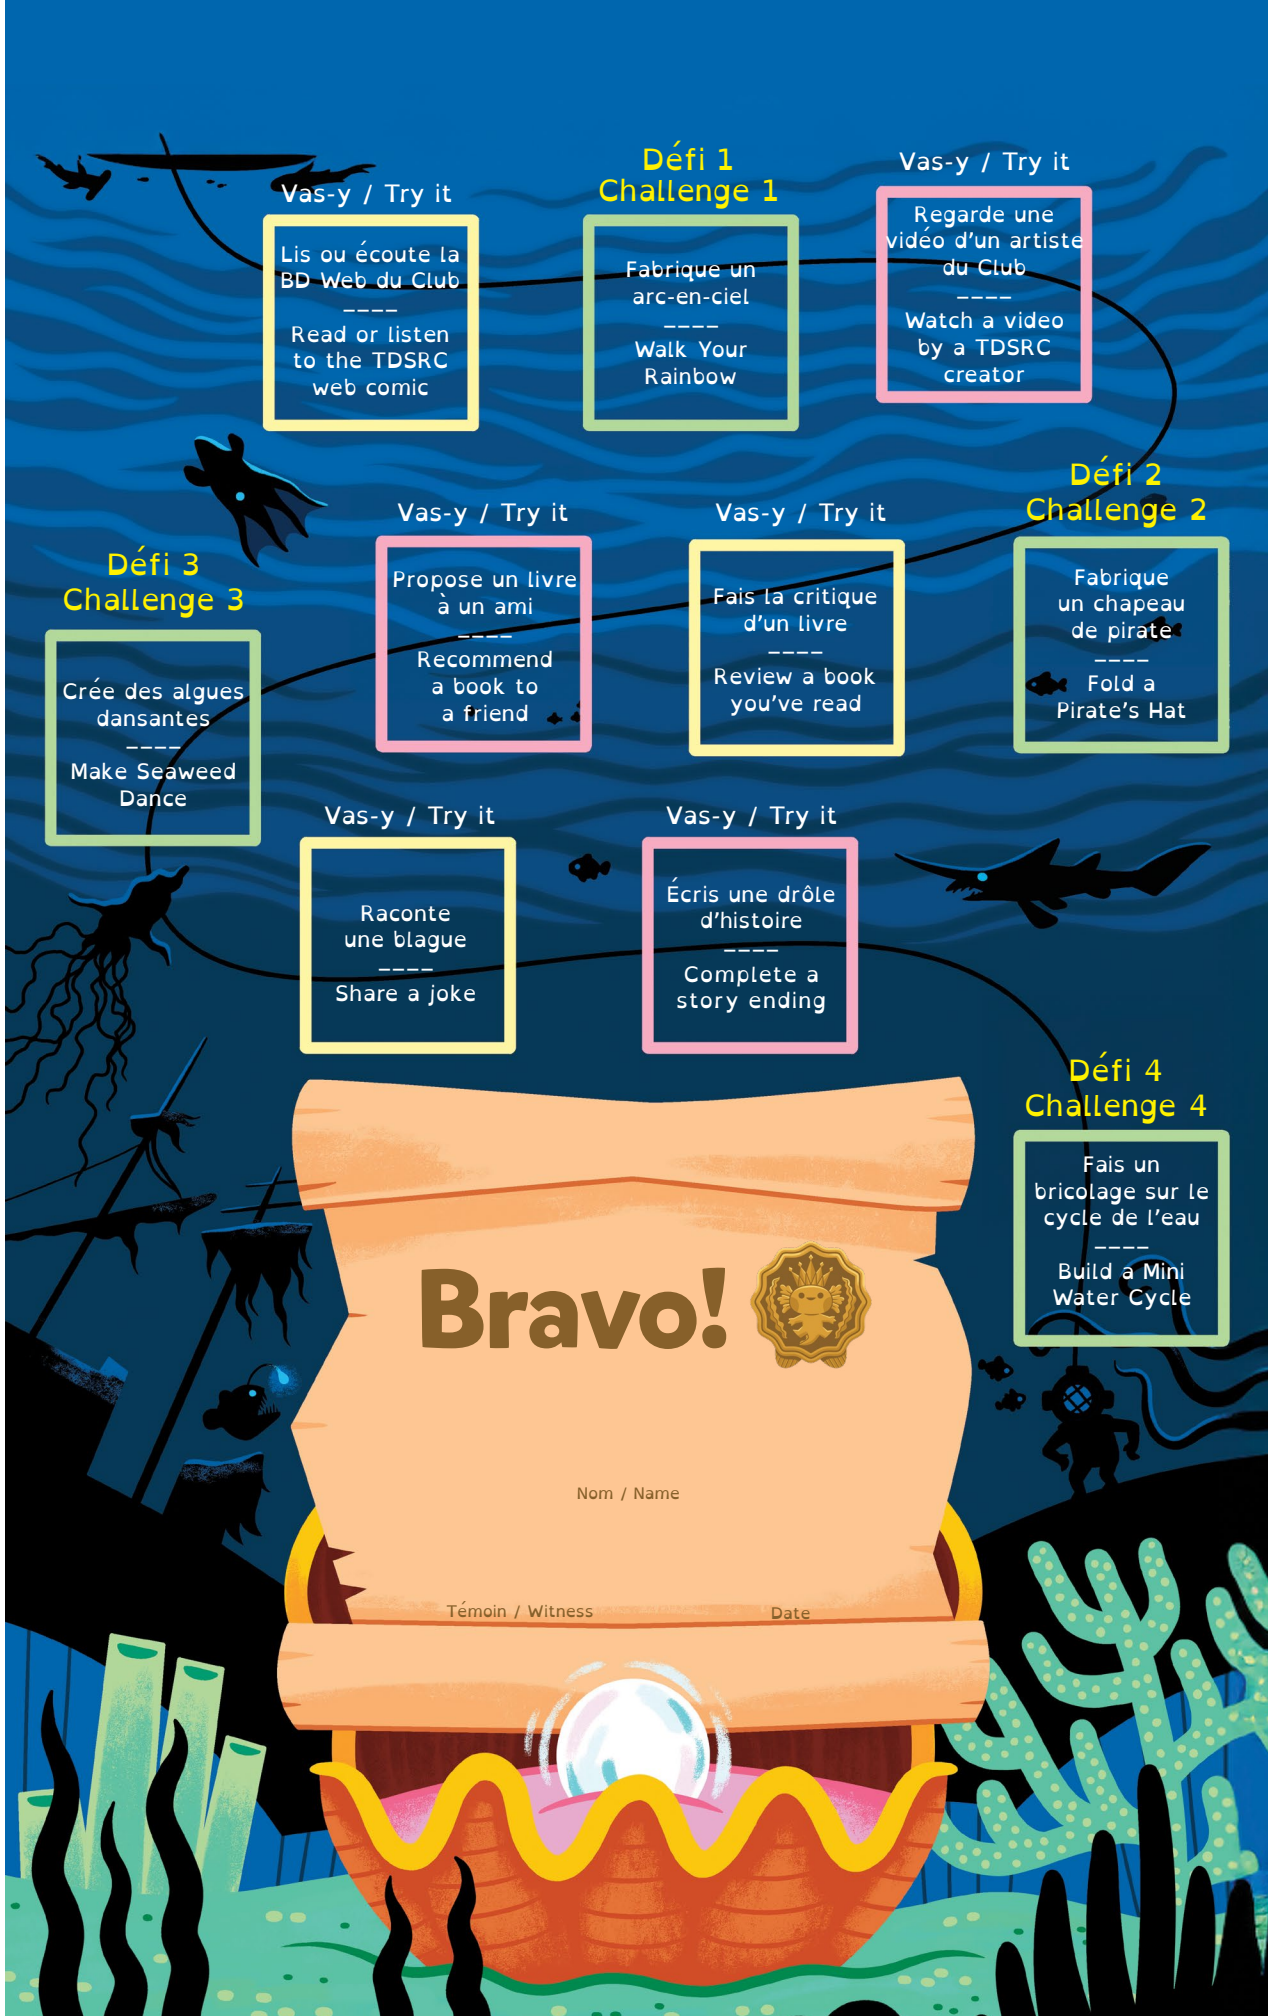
Vas-y / Try it

Lis ou écoute la BD Web du Club
----
Read or listen to the TDSRC web comic

Défi 1
Challenge 1

Fabrique un arc-en-ciel
----
Walk Your Rainbow

Vas-y / Try it

Regarde une vidéo d'un artiste du Club
----
Watch a video by a TDSRC creator

Défi 2
Challenge 2

Fabrique un chapeau de pirate
----
Fold a Pirate's Hat

Vas-y / Try it

Fais la critique d'un livre
----
Review a book you've read

Vas-y / Try it

Propose un livre à un ami
----
Recommend a book to a friend

Défi 3
Challenge 3

Crée des algues dansantes
----
Make Seaweed Dance

Vas-y / Try it

Raconte une blague
----
Share a joke

Vas-y / Try it

Écris une drôle d'histoire
----
Complete a story ending

Défi 4
Challenge 4

Fais un bricolage sur le cycle de l'eau
----
Build a Mini Water Cycle

Bravo!

Nom / Name

Témoin / Witness

Date